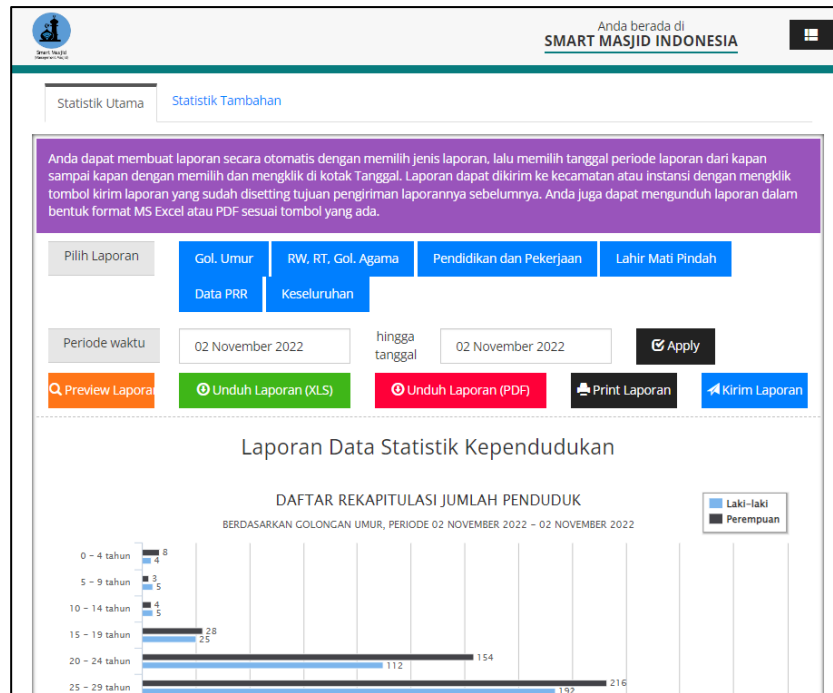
Smart Masjid

Anda berada di
SMART MASJID INDONESIA

Statistik Utama
Statistik Tambahan

Anda dapat membuat laporan secara otomatis dengan memilih jenis laporan, lalu memilih tanggal periode laporan dari kapan sampai kapan dengan memilih dan mengklik di kotak Tanggal. Laporan dapat dikirim ke kecamatan atau instansi dengan mengklik tombol kirim laporan yang sudah disetting tujuan pengiriman laporannya sebelumnya. Anda juga dapat mengunduh laporan dalam bentuk format MS Excel atau PDF sesuai tombol yang ada.

Pilih Laporan
Gol. Umur
RW, RT, Gol. Agama
Pendidikan dan Pekerjaan
Lahir Mati Pindah
Data PRR
Keseluruhan

Periode waktu
02 November 2022
hingga tanggal
02 November 2022
Apply

Preview Laporan
Unduh Laporan (XLS)
Unduh Laporan (PDF)
Print Laporan
Kirim Laporan

Laporan Data Statistik Kependudukan

DAFTAR REKAPITULASI JUMLAH PENDUDUK
BERDASARKAN GOLONGAN UMUR, PERIODE 02 NOVEMBER 2022 - 02 NOVEMBER 2022

Laki-laki
Perempuan

0 - 4 tahun 8 4
5 - 9 tahun 3 5
10 - 14 tahun 4 5
15 - 19 tahun 28 25
20 - 24 tahun 154 112
25 - 29 tahun 216 192